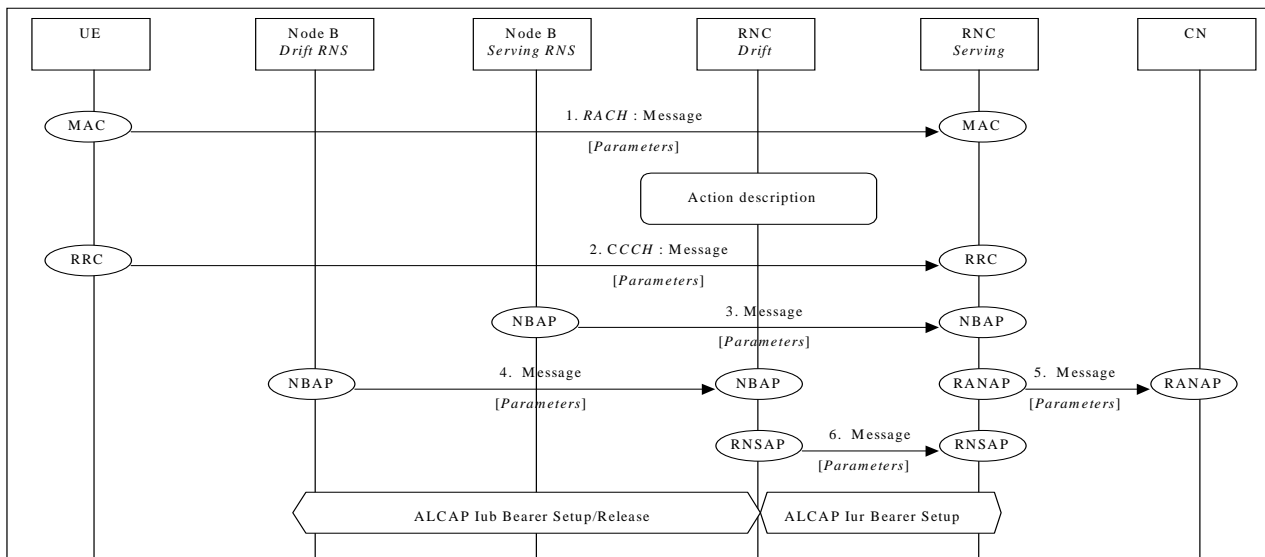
UE

Node B
*Drift RNS*

Node B
*Serving RNS*

RNC
*Drift*

RNC
*Serving*

CN

MAC

1. *RACH* : Message
[*Parameters*]

MAC

Action description

RRC

2. *CCCH* : Message
[*Parameters*]

RRC

NBAP

3. Message
[*Parameters*]

NBAP

NBAP

4. Message
[*Parameters*]

NBAP

RANAP

5. Message
[*Parameters*]

RANAP

RNSAP

6. Message
[*Parameters*]

RNSAP

ALCAP Iub Bearer Setup/Release

ALCAP Iur Bearer Setup